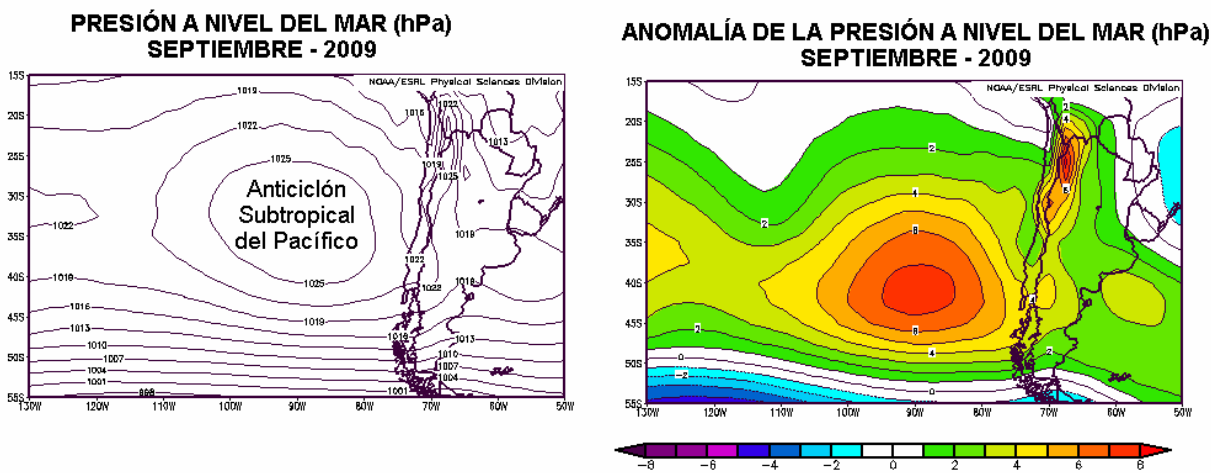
PRESIÓN A NIVEL DEL MAR (hPa)
SEPTIEMBRE - 2009

NOAA/ESRL Physical Sciences Division

15S
20S
25S
30S
35S
40S
45S
50S
55S

130W 120W 110W 100W 90W 80W 70W 60W 50W

1019
1022
1025
1022
1019
1016
1013
1010
1007
1004
1001
998
1025
1019
1016
1022
1013
1019
1025
1022
1019
1022
1016
1016
1013
1010
1007
1004
1001

Anticiclón Subtropical del Pacífico

ANOMALÍA DE LA PRESIÓN A NIVEL DEL MAR (hPa)
SEPTIEMBRE - 2009

NOAA/ESRL Physical Sciences Division

15S
20S
25S
30S
35S
40S
45S
50S
55S

130W 120W 110W 100W 90W 80W 70W 60W 50W

2
4
2
2
4
8
8
6
4
2
0
-2
0
2
4
6
4
2

-8 -6 -4 -2 0 2 4 6 8